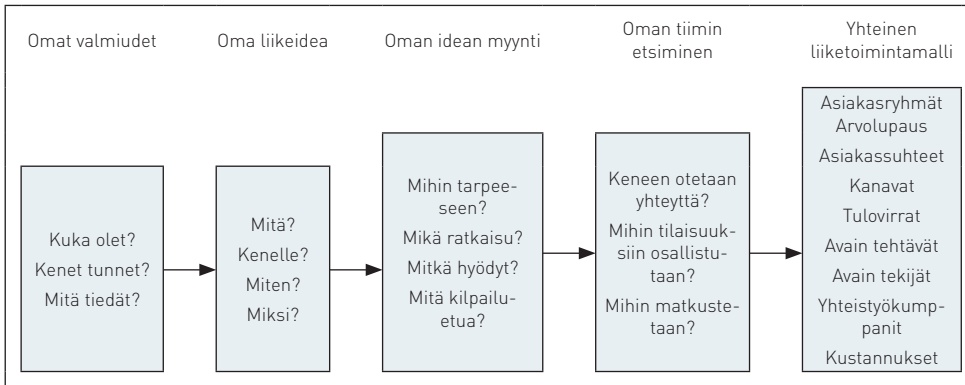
Omat valmiudet

Kuka olet?
Kenet tunnet?
Mitä tiedät?

Oma liikeidea

Mitä?
Kenelle?
Miten?
Miksi?

Oman idean myynti

Mihin tarpeeseen?
Mikä ratkaisu?
Mitkä hyödyt?
Mitä kilpailuetua?

Oman tiimin etsiminen

Keneen otetaan yhteyttä?
Mihin tilaisuuksiin osallistutaan?
Mihin matkustetaan?

Yhteinen liiketoimintamalli

Asiakasryhmät
Arvolupaus
Asiakassuhteet
Kanavat
Tulovirrat
Avain tehtävät
Avain tekijät
Yhteistyökumppanit
Kustannukset